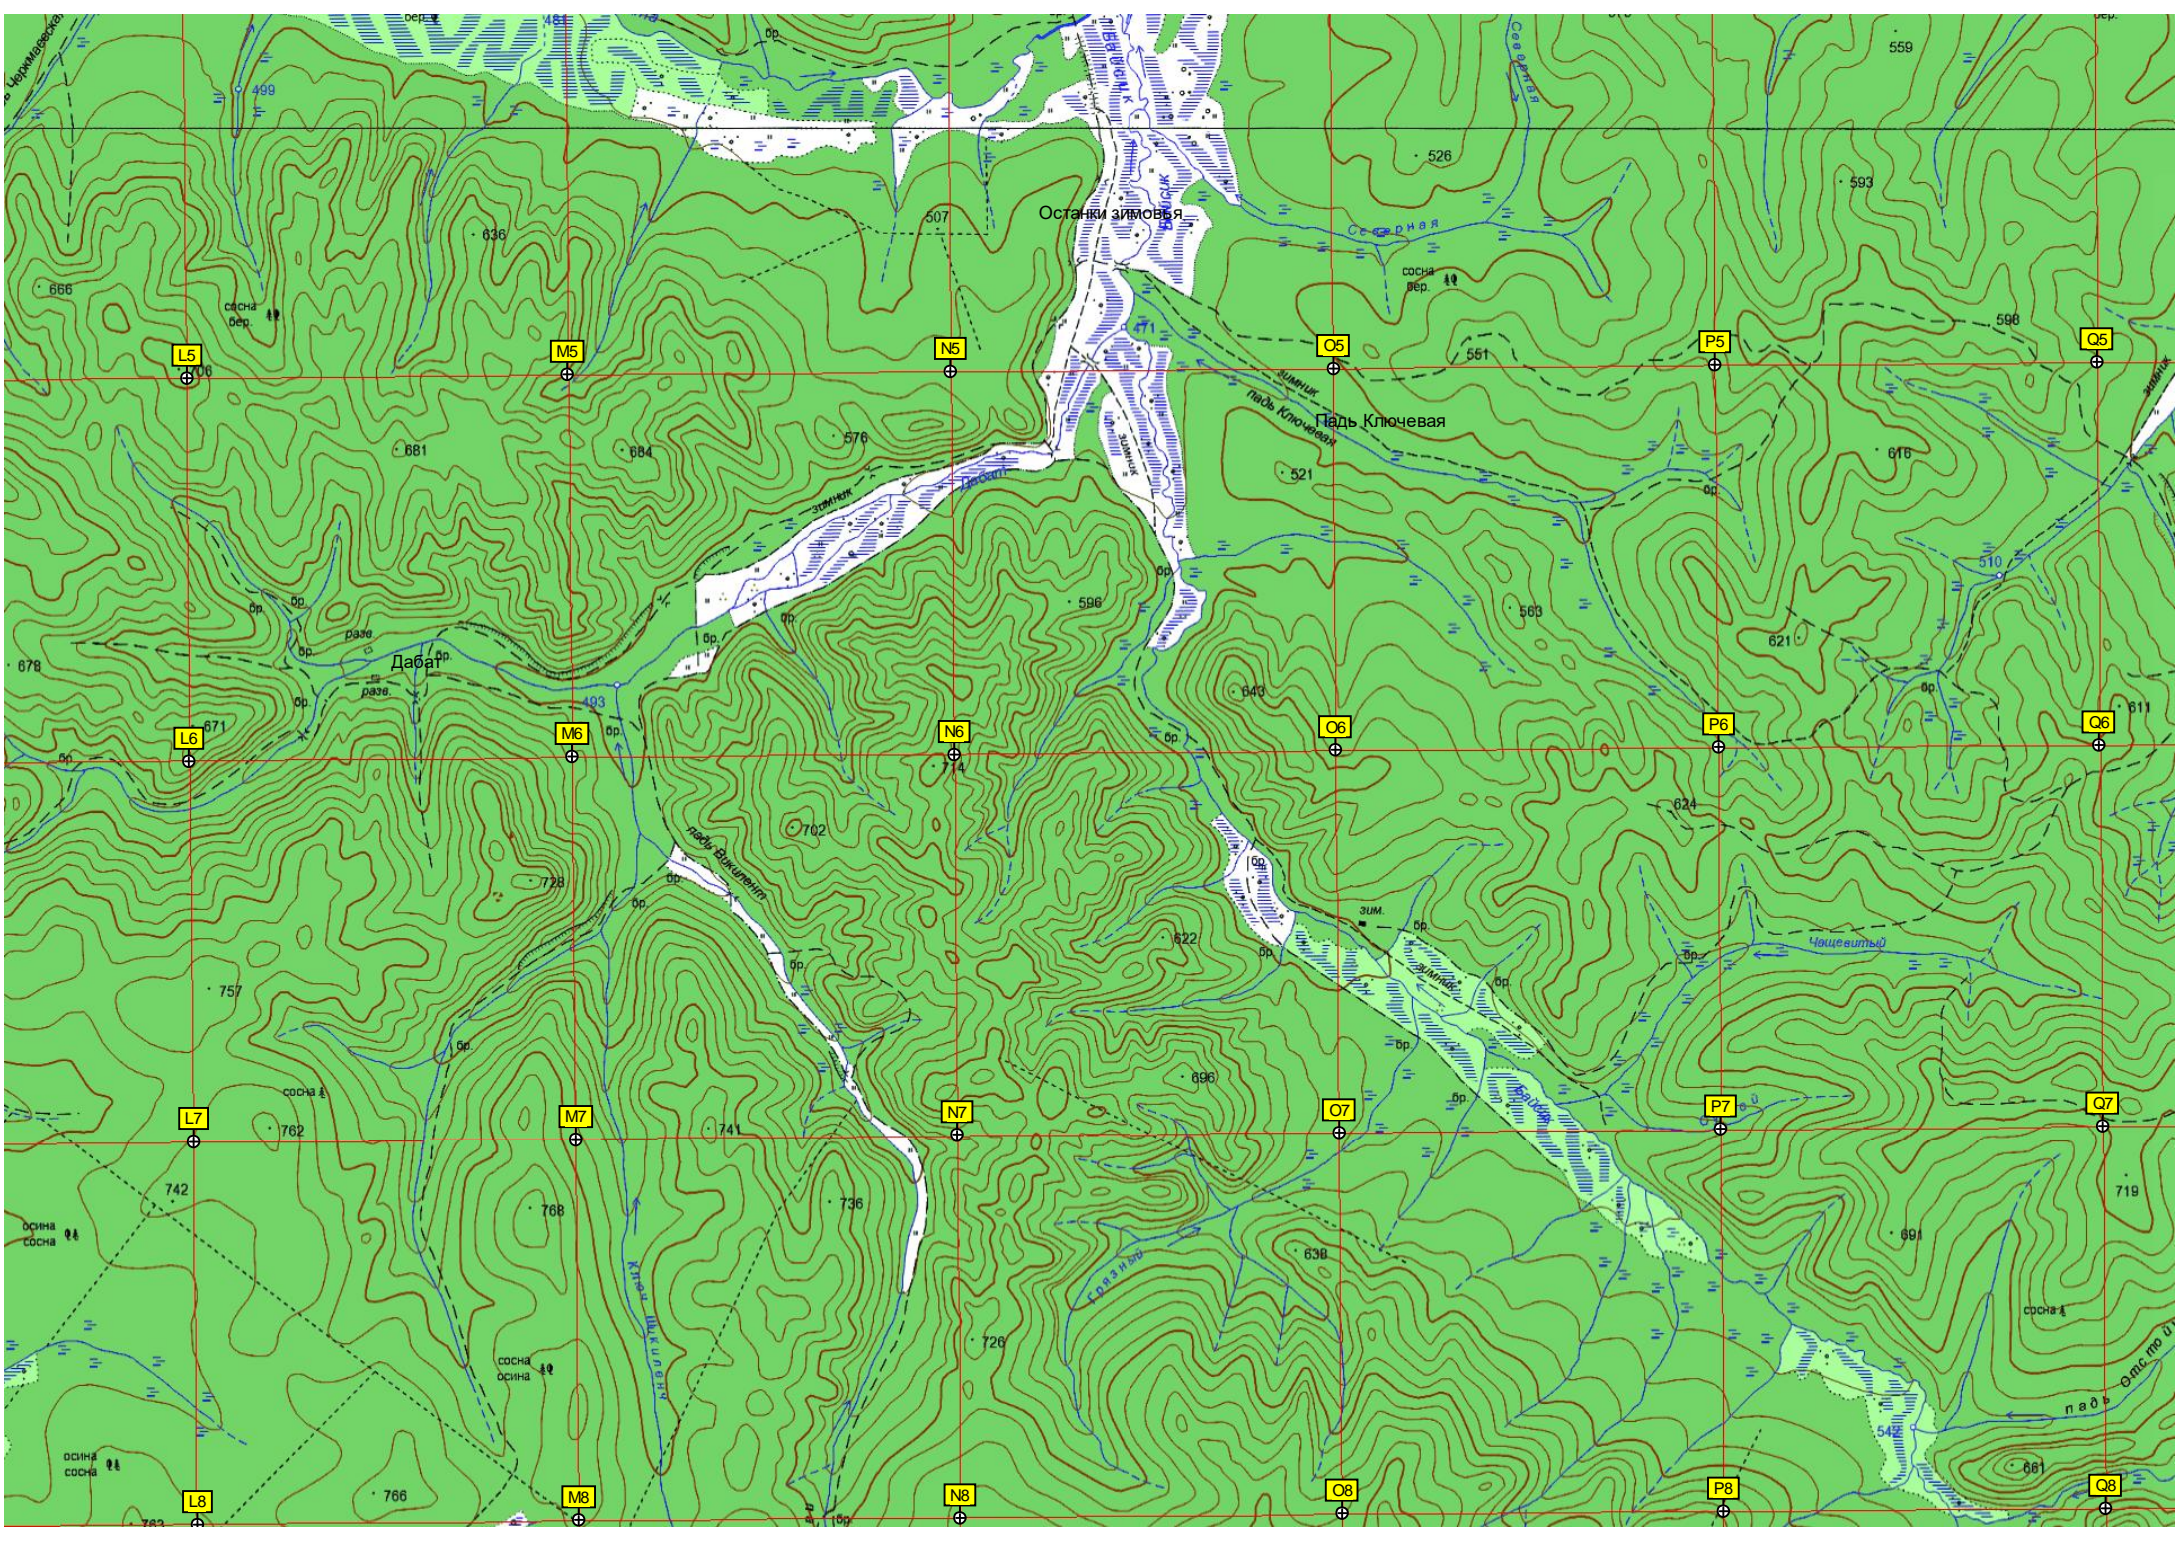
499
481
бер.
559
526
593
636
507
Останки зимовья
Северная
666
сосна
бер.
сосна
бер.
L5
M5
N5
O5
P5
Q5
551
590
Падь Ключевая
681
684
576
зимник
падь Ключевая
616
521
510
596
563
621
678
Дабат
разв
разв
643
493
L6
M6
N6
O6
P6
Q6
671
714
611
624
702
728
падь Шакиленок
622
Чашевитый
757
сосна
зим.
зимник
696
L7
M7
N7
O7
P7
Q7
762
741
742
736
719
768
630
691
осина
сосна
Ключ Шакиленок
сосна
осина
720
сосна
542
падь
осина
сосна
766
681
L8
M8
N8
O8
P8
Q8
763